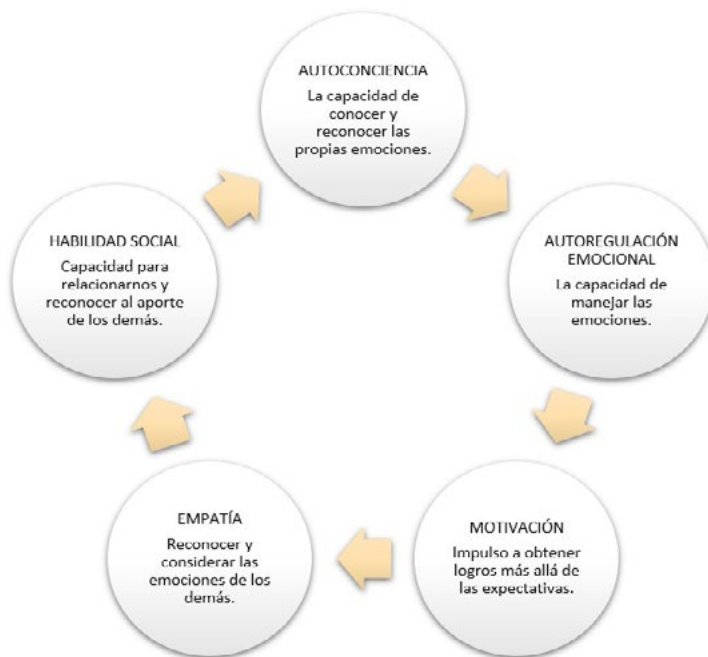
AUTOCONCIENCIA
La capacidad de conocer y reconocer las propias emociones.

AUTOREGULACIÓN EMOCIONAL
La capacidad de manejar las emociones.

MOTIVACIÓN
Impulso a obtener logros más allá de las expectativas.

EMPATÍA
Reconocer y considerar las emociones de los demás.

HABILIDAD SOCIAL
Capacidad para relacionarnos y reconocer al aporte de los demás.